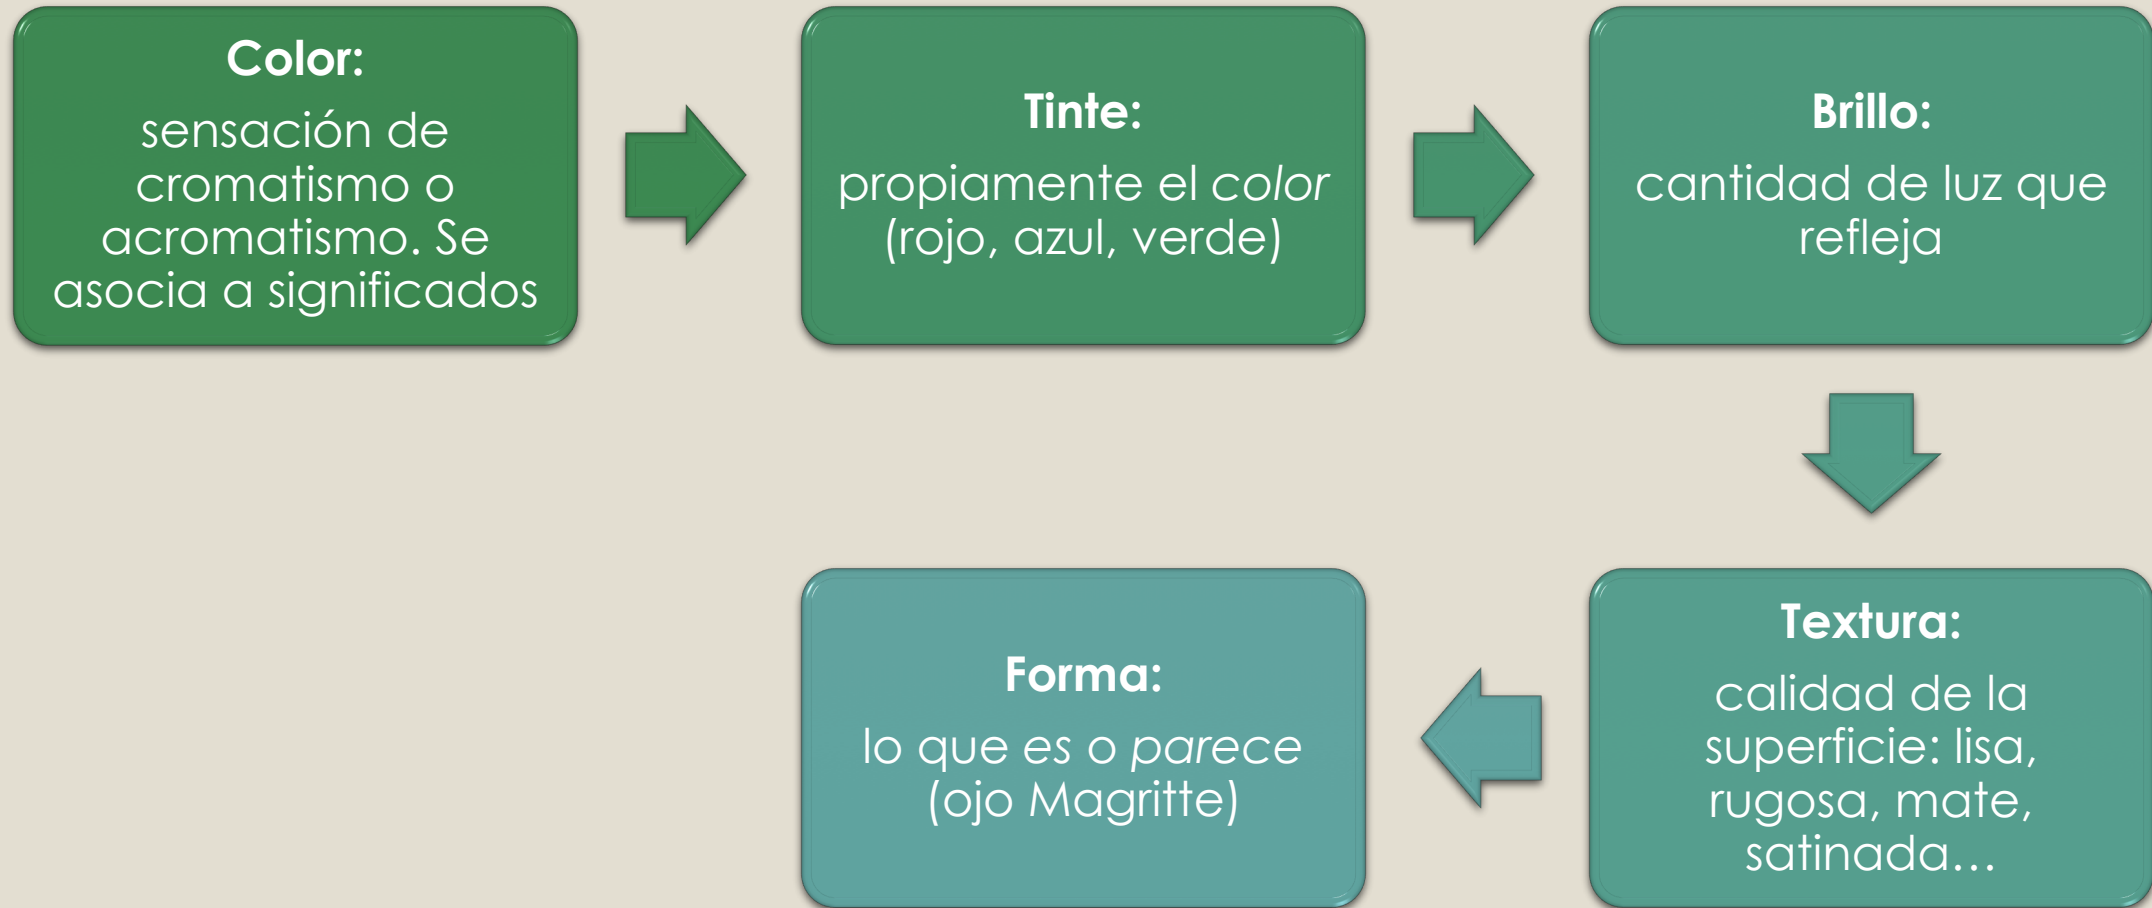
**Color:**
sensación de cromatismo o acromatismo. Se asocia a significados

**Tinte:**
propiamente el *color* (rojo, azul, verde)

**Brillo:**
cantidad de luz que refleja

**Textura:**
calidad de la superficie: lisa, rugosa, mate, satinada…

**Forma:**
lo que es o *parece* (ojo Magritte)